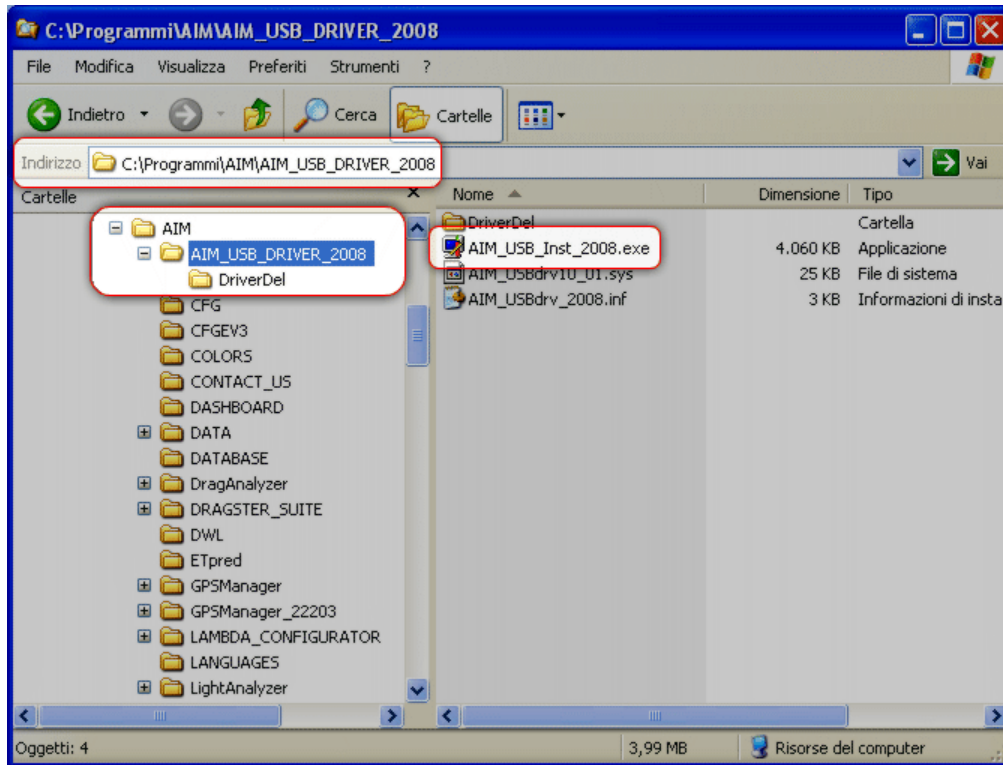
C:\Programmi\AIM\AIM_USB_DRIVER_2008

File Modifica Visualizza Preferiti Strumenti ?

Indietro Cerca Cartelle

Indirizzo C:\Programmi\AIM\AIM_USB_DRIVER_2008 Vai

Cartelle

AIM
AIM_USB_DRIVER_2008
DriverDel
CFG
CFGEV3
COLORS
CONTACT_US
DASHBOARD
DATA
DATABASE
DragAnalyzer
DRAGSTER_SUITE
DWL
ETpred
GPSManager
GPSManager_22203
LAMBDA_CONFIGURATOR
LANGUAGES
LightAnalyzer

| Nome | Dimensione | Tipo |
|---|---|---|
| DriverDel | | Cartella |
| AIM_USB_Inst_2008.exe | 4.060 KB | Applicazione |
| AIM_USBdrv10_01.sys | 25 KB | File di sistema |
| AIM_USBdrv_2008.inf | 3 KB | Informazioni di insta |

Oggetti: 4 3,99 MB Risorse del computer